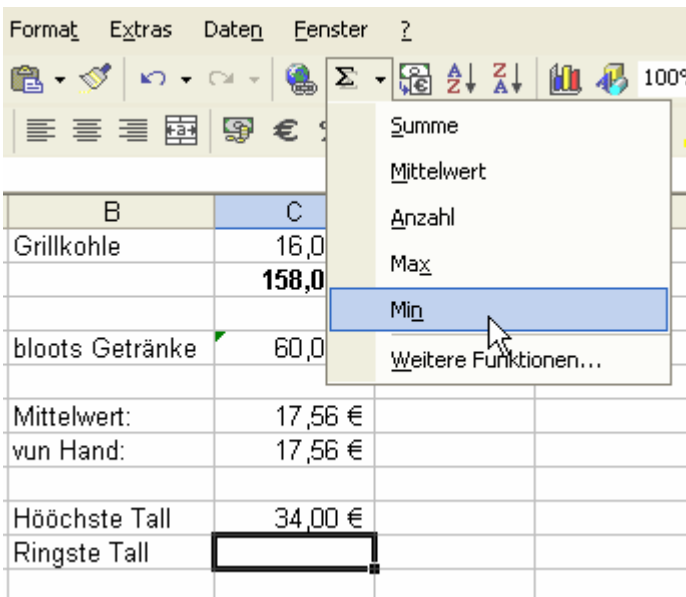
Format Extras Daten Fenster ?

Σ 100

€

Summe
Mittelwert
Anzahl
Max
Min
Weitere Funktionen...

| B | C |
|---|---|
| Grillkohle | 16,0 |
| | 158,0 |
| | |
| bloots Getränke | 60,0 |
| | |
| Mittelwert: | 17,56 € |
| vun Hand: | 17,56 € |
| | |
| Hööchste Tall | 34,00 € |
| Ringste Tall | |